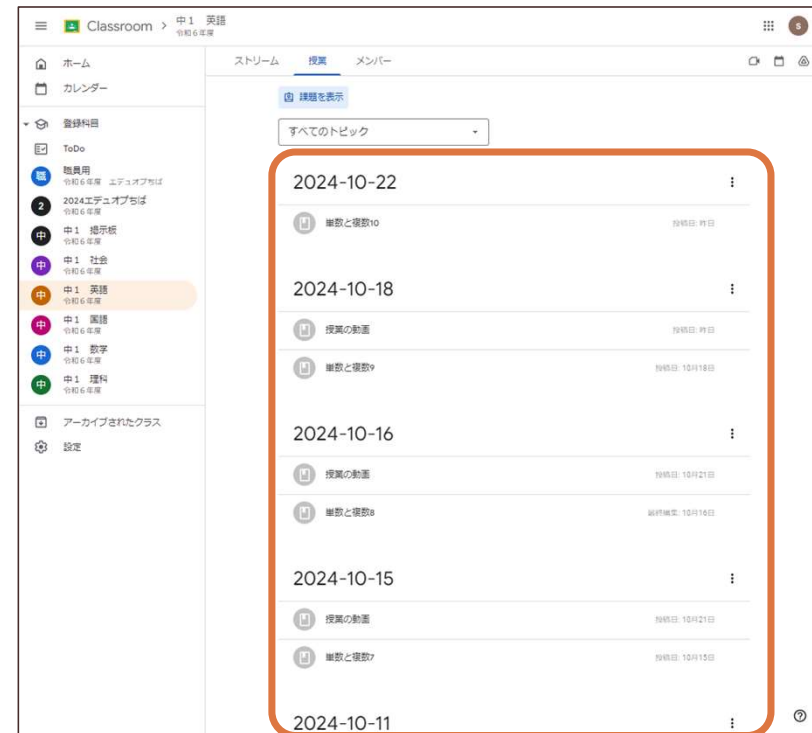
Classroom > 中1 英語
令和6年度

s

ホーム
カレンダー
登録科目
ToDo
職 職員用
令和6年度 エデュオプちば
2 2024エデュオプちば
令和6年度
中 中1 掲示板
令和6年度
中 中1 社会
令和6年度
中 中1 英語
令和6年度
中 中1 国語
令和6年度
中 中1 数学
令和6年度
中 中1 理科
令和6年度
アーカイブされたクラス
設定

ストリーム 授業 メンバー

課題を表示

すべてのトピック

2024-10-22
単数と複数10 投稿日: 昨日

2024-10-18
授業の動画 投稿日: 昨日
単数と複数9 投稿日: 10月18日

2024-10-16
授業の動画 投稿日: 10月21日
単数と複数8 最終編集: 10月16日

2024-10-15
授業の動画 投稿日: 10月21日
単数と複数7 投稿日: 10月15日

2024-10-11